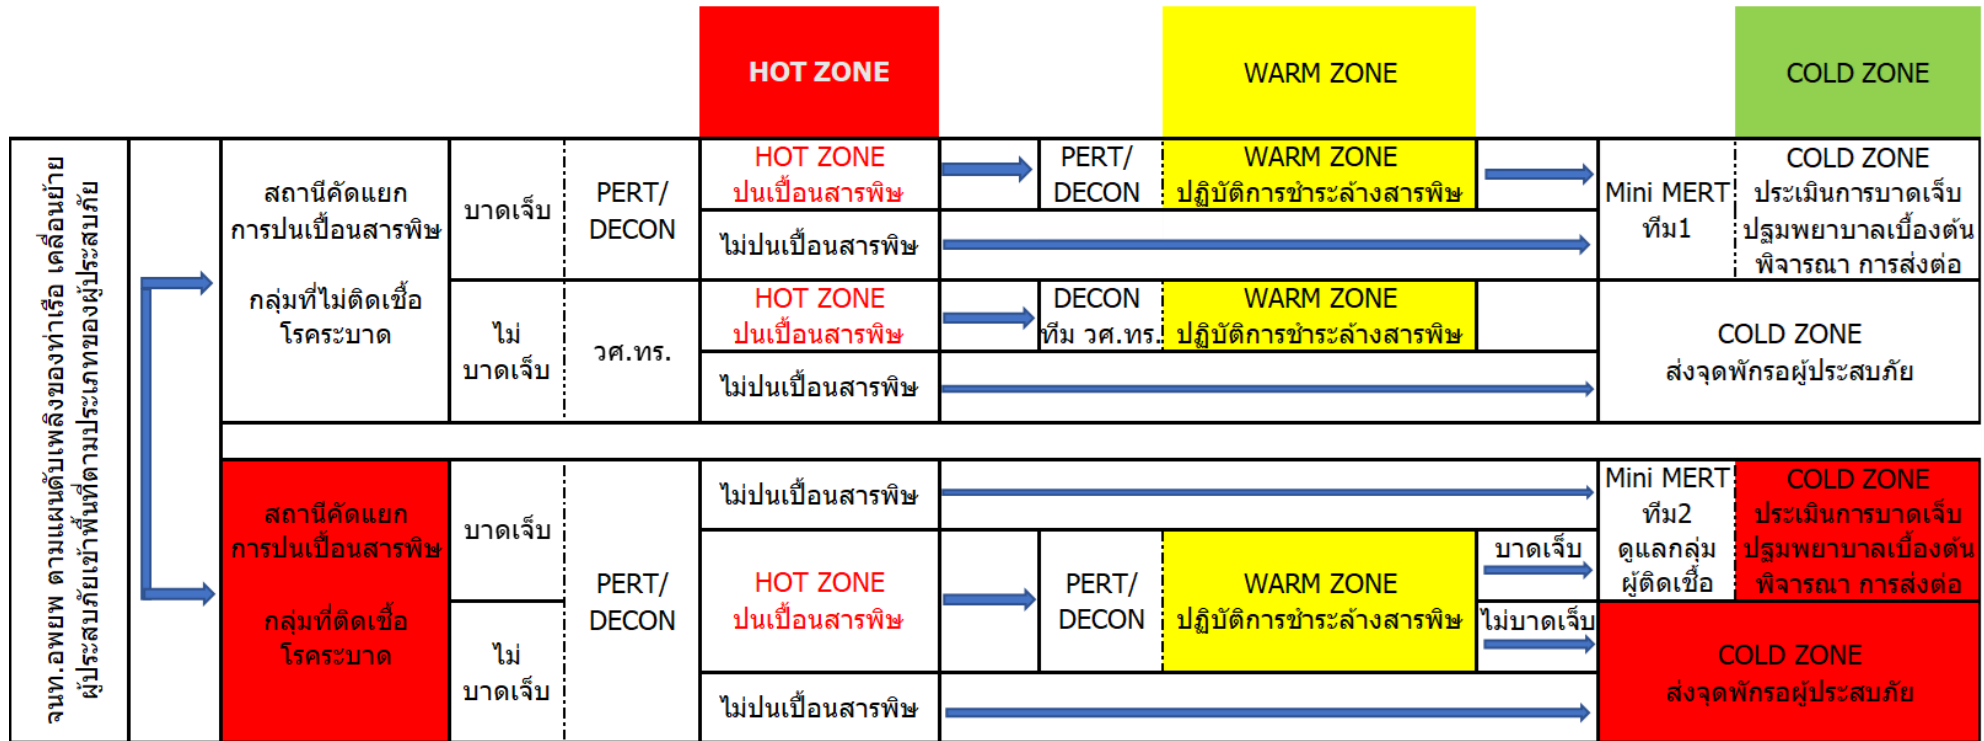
HOT ZONE

WARM ZONE

COLD ZONE

จนท.อพยพ ตามแผนดับเพลิงของท่าเรือ เคลื่อนย้ายผู้ประสบภัยเข้าพื้นที่ตามประเภทของผู้ประสบภัย

สถานีคัดแยก การปนเปื้อนสารพิษ

กลุ่มที่ไม่ติดเชื้อ โรคระบาด

บาดเจ็บ

PERT/ DECON

HOT ZONE ปนเปื้อนสารพิษ

PERT/ DECON

WARM ZONE ปฏิบัติการชำระล้างสารพิษ

Mini MERT ทีม1

COLD ZONE ประเมินการบาดเจ็บ ปฐมพยาบาลเบื้องต้น พิจารณา การส่งต่อ

ไม่ปนเปื้อนสารพิษ

ไม่ บาดเจ็บ

วศ.ทร.

HOT ZONE ปนเปื้อนสารพิษ

DECON ทีม วศ.ทร.

WARM ZONE ปฏิบัติการชำระล้างสารพิษ

COLD ZONE ส่งจุดพักรอผู้ประสบภัย

ไม่ปนเปื้อนสารพิษ

สถานีคัดแยก การปนเปื้อนสารพิษ

กลุ่มที่ติดเชื้อ โรคระบาด

บาดเจ็บ

ไม่ บาดเจ็บ

PERT/ DECON

ไม่ปนเปื้อนสารพิษ

Mini MERT ทีม2 ดูแลกลุ่ม ผู้ติดเชื้อ

COLD ZONE ประเมินการบาดเจ็บ ปฐมพยาบาลเบื้องต้น พิจารณา การส่งต่อ

HOT ZONE ปนเปื้อนสารพิษ

PERT/ DECON

WARM ZONE ปฏิบัติการชำระล้างสารพิษ

บาดเจ็บ

ไม่บาดเจ็บ

COLD ZONE ส่งจุดพักรอผู้ประสบภัย

ไม่ปนเปื้อนสารพิษ